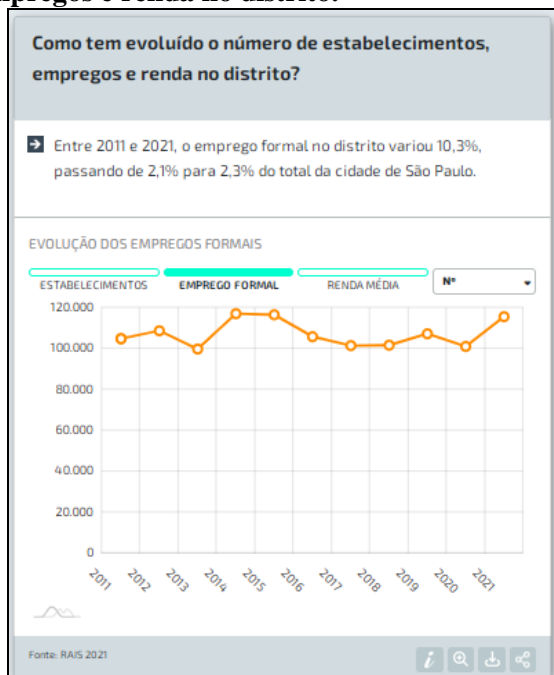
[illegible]pregos e renda no distrito.

Como tem evoluído o número de estabelecimentos, empregos e renda no distrito?

Entre 2011 e 2021, o emprego formal no distrito variou 10,3%, passando de 2,1% para 2,3% do total da cidade de São Paulo.

EVOLUÇÃO DOS EMPREGOS FORMAIS

ESTABELECIMENTOS
EMPREGO FORMAL
RENDA MÉDIA
Nº

120.000
100.000
80.000
60.000
40.000
20.000
0

2011
2012
2013
2014
2015
2016
2017
2018
2019
2020
2021

Fonte: RAIS 2021